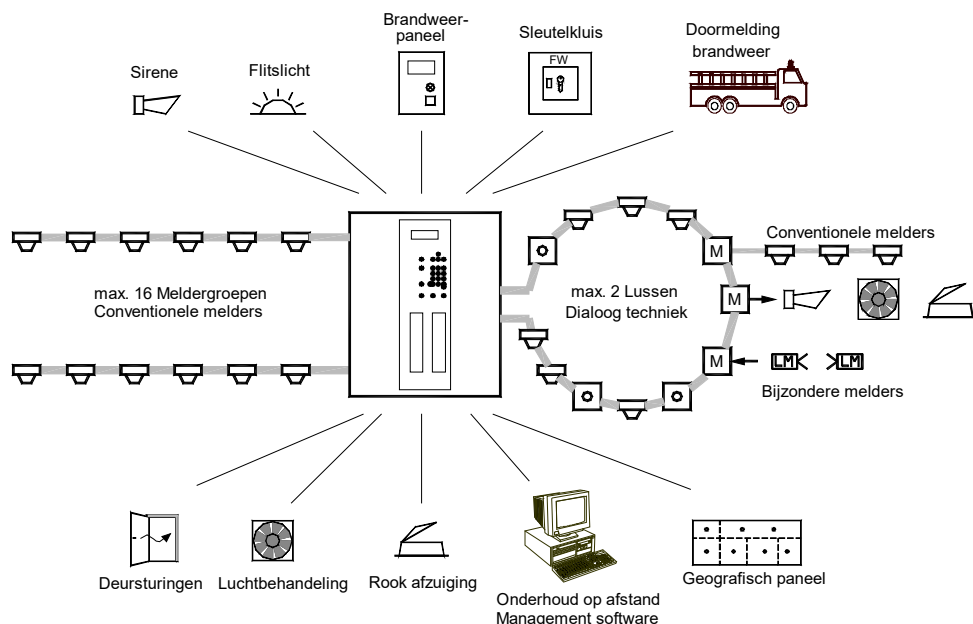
Sirene

Flitslicht

Brandweerpaneel

Sleutelkluis

FW

Doormelding brandweer

max. 16 Meldergroepen
Conventionele melders

max. 2 Lussen
Dialoog techniek

M

M

M

Conventionele melders

LM

LM

Bijzondere melders

Deursturingen

Luchtbehandeling

Rook afzuiging

Onderhoud op afstand
Management software

Geografisch paneel